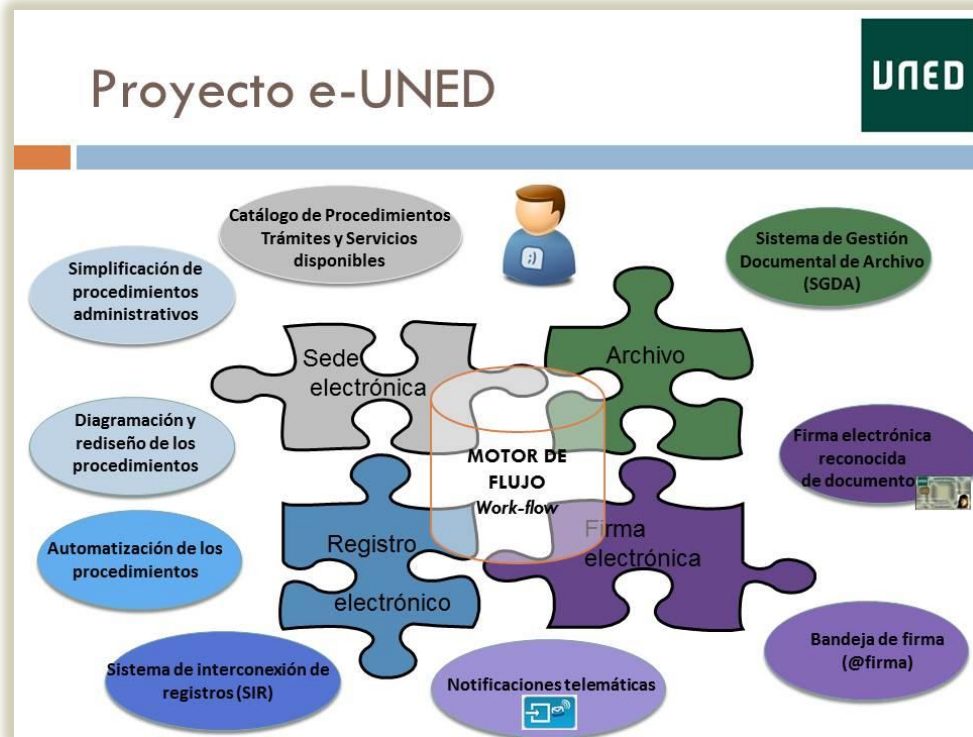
Proyecto e-UNED

UNED

Catálogo de Procedimientos Trámites y Servicios disponibles

Simplificación de procedimientos administrativos

Sistema de Gestión Documental de Archivo (SGDA)

Sede electrónica

Archivo

Diagramación y rediseño de los procedimientos

MOTOR DE FLUJO
Work-flow

Firma electrónica reconocida de documentos

Automatización de los procedimientos

Registro electrónico

Firma electrónica

Bandeja de firma (@firma)

Sistema de interconexión de registros (SIR)

Notificaciones telemáticas